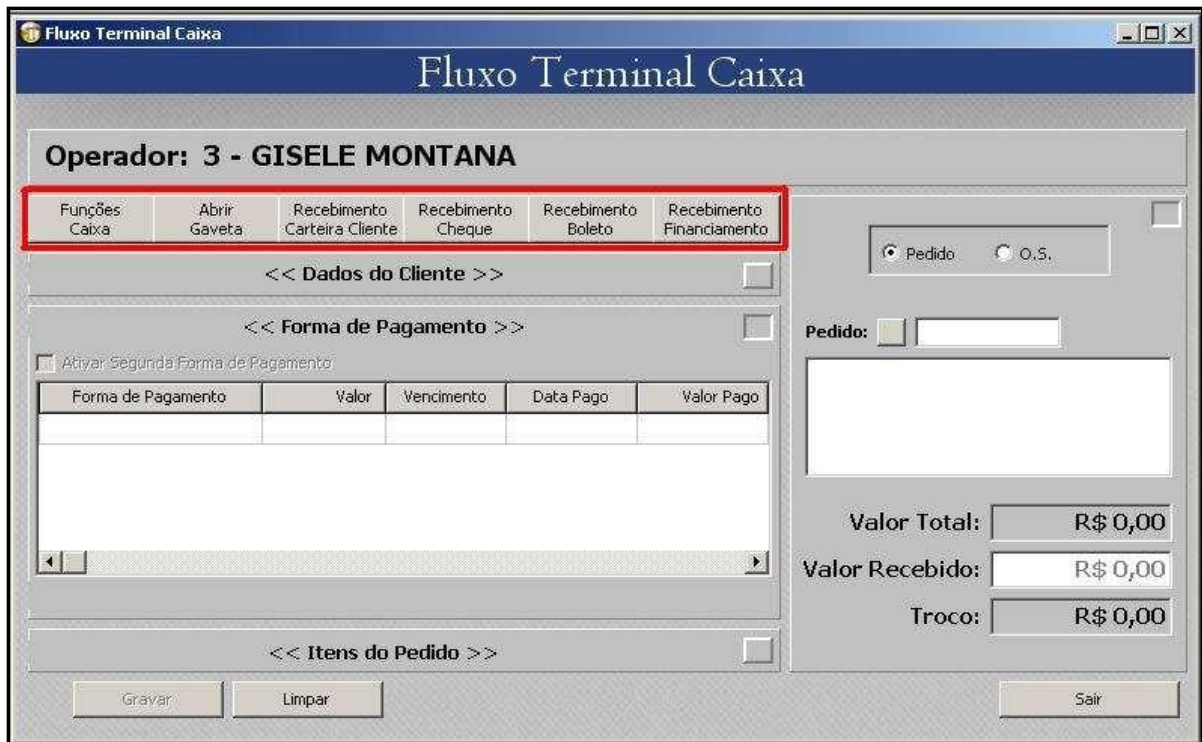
Fluxo Terminal Caixa

Fluxo Terminal Caixa

Operador: 3 - GISELE MONTANA

Funções Caixa | Abrir Gaveta | Recebimento Carteira Cliente | Recebimento Cheque | Recebimento Boleto | Recebimento Financiamento

<< Dados do Cliente >>

<< Forma de Pagamento >>

Ativar Segunda Forma de Pagamento

| Forma de Pagamento | Valor | Vencimento | Data Pago | Valor Pago |
|---|---|---|---|---|
| | | | | |

<< Itens do Pedido >>

Pedido O.S.

Pedido:

Valor Total: R$ 0,00

Valor Recebido: R$ 0,00

Troco: R$ 0,00

Gravar Limpar Sair